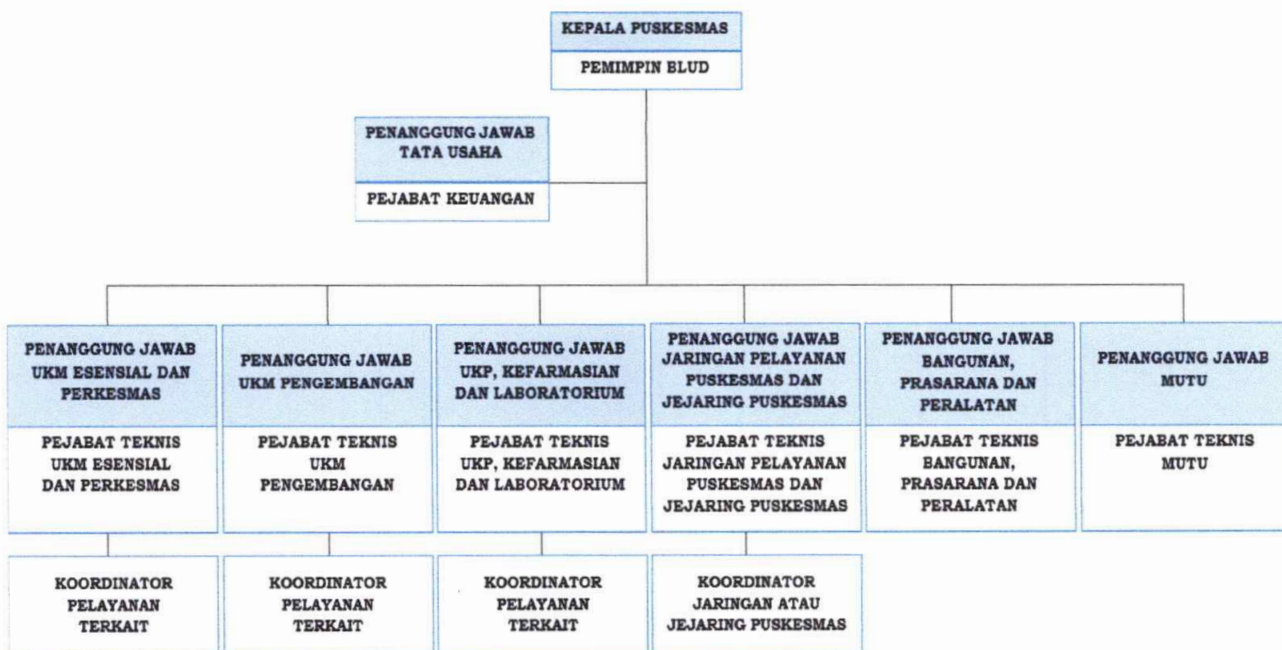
KEPALA PUSKESMAS
PEMIMPIN BLUD

PENANGGUNG JAWAB TATA USAHA
PEJABAT KEUANGAN

PENANGGUNG JAWAB UKM ESENSIAL DAN PERKESMAS
PEJABAT TEKNIS UKM ESENSIAL DAN PERKESMAS
KOORDINATOR PELAYANAN TERKAIT

PENANGGUNG JAWAB UKM PENGEMBANGAN
PEJABAT TEKNIS UKM PENGEMBANGAN
KOORDINATOR PELAYANAN TERKAIT

PENANGGUNG JAWAB UKP, KEFARMASIAN DAN LABORATORIUM
PEJABAT TEKNIS UKP, KEFARMASIAN DAN LABORATORIUM
KOORDINATOR PELAYANAN TERKAIT

PENANGGUNG JAWAB JARINGAN PELAYANAN PUSKESMAS DAN JEJARING PUSKESMAS
PEJABAT TEKNIS JARINGAN PELAYANAN PUSKESMAS DAN JEJARING PUSKESMAS
KOORDINATOR JARINGAN ATAU JEJARING PUSKESMAS

PENANGGUNG JAWAB BANGUNAN, PRASARANA DAN PERALATAN
PEJABAT TEKNIS BANGUNAN, PRASARANA DAN PERALATAN

PENANGGUNG JAWAB MUTU
PEJABAT TEKNIS MUTU